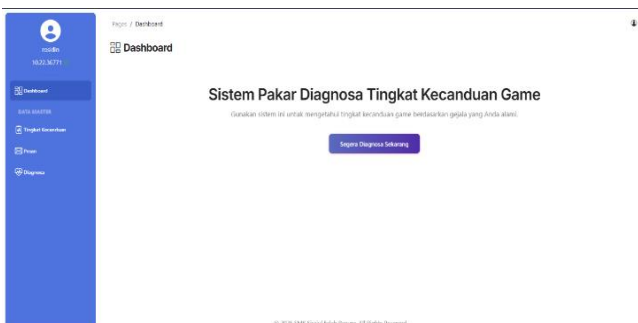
rosdin
16.22.36771

Dashboard

DATA MASTER

Tingkat Kecanduan

Fasas

Diagnosa

Pages / Dashboard

Dashboard

Sistem Pakar Diagnosa Tingkat Kecanduan Game

Gunakan sistem ini untuk mengetahui tingkat kecanduan game berdasarkan gejala yang Anda alami.

Segera Diagnosa Sekarang

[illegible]